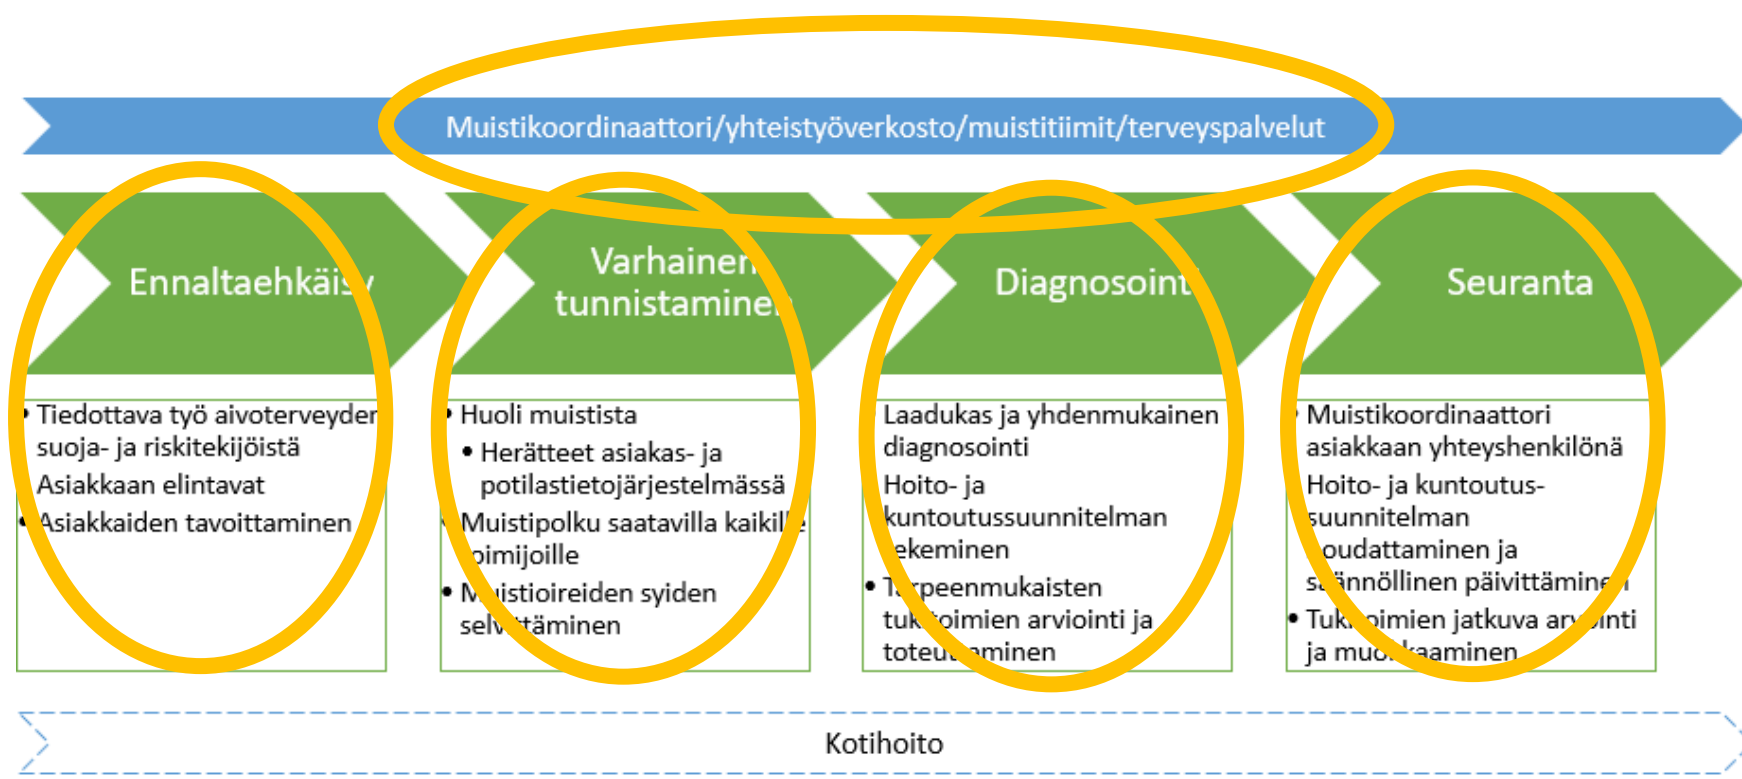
Muistikoordinaattori/yhteistyöverkosto/muistitiimit/terveyspalvelut

Ennaltaehkäis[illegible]

• Tiedottava työ aivoterveyden suoja- ja riskitekijöistä
Asiakkaan elintavat
• Asiakkaiden tavoittaminen

Varhainen tunnistamine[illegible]

• Huoli muistista
• Herätteet asiakas- ja potilastietojärjestelmässä
• Muistipolku saatavilla kaikil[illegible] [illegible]oimijoille
• M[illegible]istioireiden syiden selv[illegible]ttäminen

Diagnosoint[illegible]

Laadukas ja yhdenmukainen diagnosointi
Hoito- ja kuntoutussuunnitelman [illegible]ekeminen
• T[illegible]rpeenmukaisten tuk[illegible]toimien arviointi ja toteu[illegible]minen

Seuranta

• Muistikoordinaattori asiakkaan yhteyshenkilönä
Hoito- ja kuntoutus-suunnitelman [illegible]oudattaminen ja s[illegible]ännöllinen päivittämine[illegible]
• Tuk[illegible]oimien jatkuva ar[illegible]ointi ja muo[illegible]kaaminen

Kotihoito